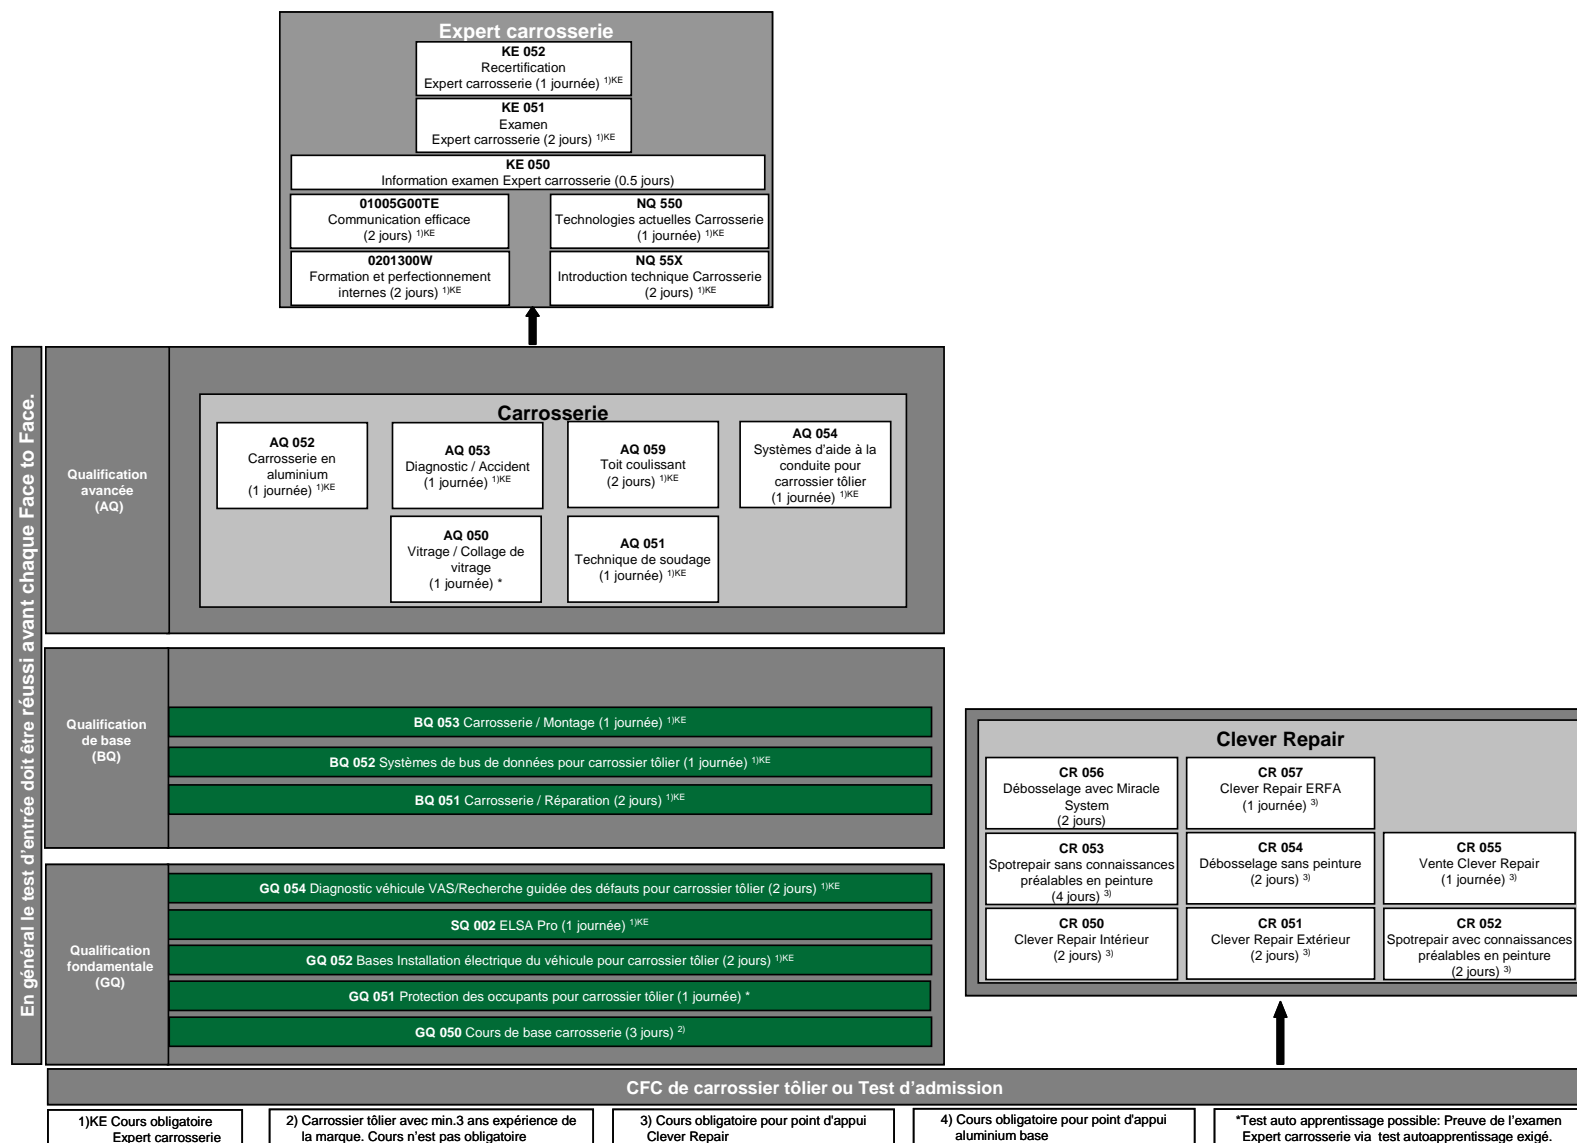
Expert carrosserie

**KE 052**
Recertification
Expert carrosserie (1 journée) $^{1)KE}$

**KE 051**
Examen
Expert carrosserie (2 jours) $^{1)KE}$

**KE 050**
Information examen Expert carrosserie (0.5 jours)

**01005G00TE**
Communication efficace
(2 jours) $^{1)KE}$

**NQ 550**
Technologies actuelles Carrosserie
(1 journée) $^{1)KE}$

**0201300W**
Formation et perfectionnement internes (2 jours) $^{1)KE}$

**NQ 55X**
Introduction technique Carrosserie
(2 jours) $^{1)KE}$

En général le test d'entrée doit être réussi avant chaque Face to Face.

Qualification avancée (AQ)

Carrosserie

**AQ 052**
Carrosserie en aluminium
(1 journée) $^{1)KE}$

**AQ 053**
Diagnostic / Accident
(1 journée) $^{1)KE}$

**AQ 059**
Toit coulissant
(2 jours) $^{1)KE}$

**AQ 054**
Systèmes d'aide à la conduite pour carrossier tôlier
(1 journée) $^{1)KE}$

**AQ 050**
Vitrage / Collage de vitrage
(1 journée) *

**AQ 051**
Technique de soudage
(1 journée) $^{1)KE}$

Qualification de base (BQ)

**BQ 053** Carrosserie / Montage (1 journée) $^{1)KE}$

**BQ 052** Systèmes de bus de données pour carrossier tôlier (1 journée) $^{1)KE}$

**BQ 051** Carrosserie / Réparation (2 jours) $^{1)KE}$

Qualification fondamentale (GQ)

**GQ 054** Diagnostic véhicule VAS/Recherche guidée des défauts pour carrossier tôlier (2 jours) $^{1)KE}$

**SQ 002** ELSA Pro (1 journée) $^{1)KE}$

**GQ 052** Bases Installation électrique du véhicule pour carrossier tôlier (2 jours) $^{1)KE}$

**GQ 051** Protection des occupants pour carrossier tôlier (1 journée) *

**GQ 050** Cours de base carrosserie (3 jours) $^{2)}$

Clever Repair

**CR 056**
Débosselage avec Miracle System
(2 jours)

**CR 057**
Clever Repair ERFA
(1 journée) $^{3)}$

**CR 053**
Spotrepair sans connaissances préalables en peinture
(4 jours) $^{3)}$

**CR 054**
Débosselage sans peinture
(2 jours) $^{3)}$

**CR 055**
Vente Clever Repair
(1 journée) $^{3)}$

**CR 050**
Clever Repair Intérieur
(2 jours) $^{3)}$

**CR 051**
Clever Repair Extérieur
(2 jours) $^{3)}$

**CR 052**
Spotrepair avec connaissances préalables en peinture
(2 jours) $^{3)}$

CFC de carrossier tôlier ou Test d'admission

1)KE Cours obligatoire Expert carrosserie

2) Carrossier tôlier avec min.3 ans expérience de la marque. Cours n'est pas obligatoire

3) Cours obligatoire pour point d'appui Clever Repair

4) Cours obligatoire pour point d'appui aluminium base

*Test auto apprentissage possible: Preuve de l'examen Expert carrosserie via test autoapprentissage exigé.